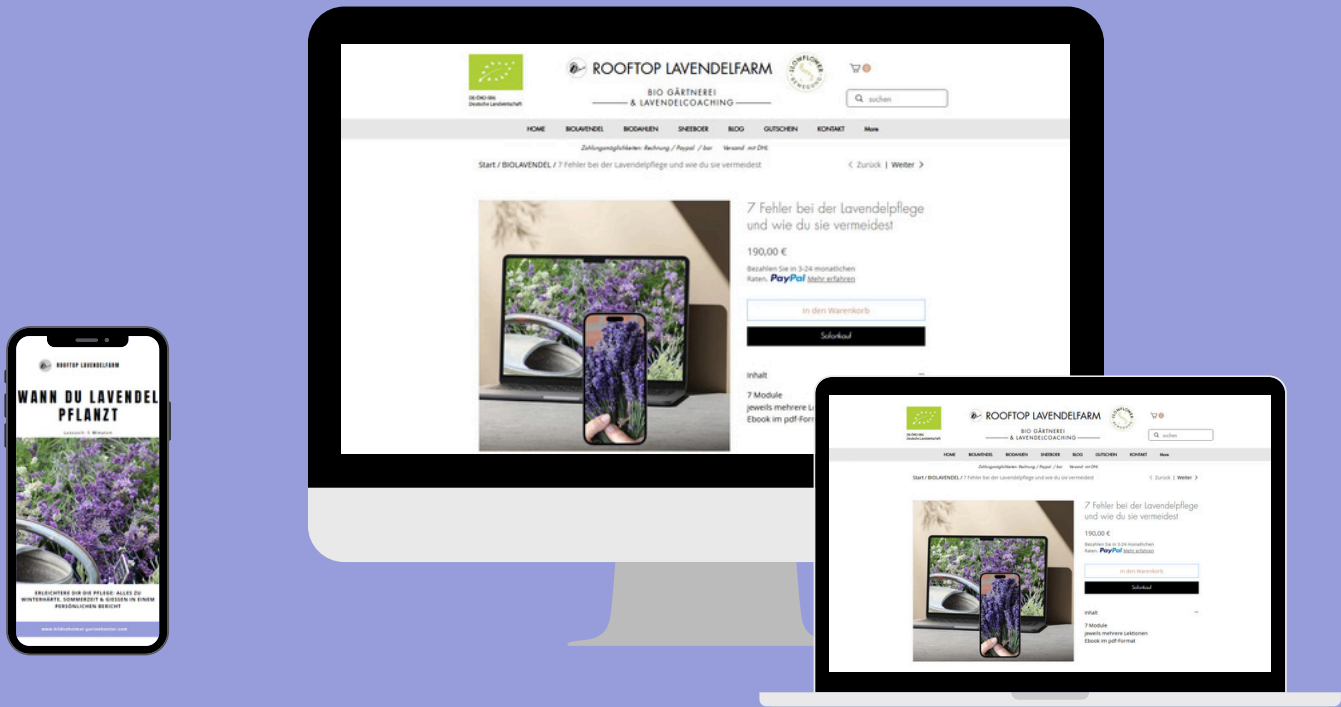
DE-ÖKO-006
Deutsche Landwirtschaft

ROOFTOP LAVENDELFARM
BIO GÄRTNEREI
& LAVENDELCOACHING

SLOWFLOWER BEWEGUNG

suchen

HOME BIOLAVENDEL BIODAHLIEN SNEEBOER BLOG GUTSCHEIN KONTAKT More

Zahlungsmöglichkeiten: Rechnung / Paypal / bar Versand mit DHL

Start / BIOLAVENDEL / 7 Fehler bei der Lavendelpflege und wie du sie vermeidest

< Zurück | Weiter >

7 Fehler bei der Lavendelpflege und wie du sie vermeidest

190,00 €

Bezahlen Sie in 3-24 monatlichen Raten. PayPal Mehr erfahren

In den Warenkorb

Sofortkauf

Inhalt

7 Module
jeweils mehrere Lektionen
Ebook im pdf-Format

ROOFTOP LAVENDELFARM

WANN DU LAVENDEL PFLANZT

Lesezeit: 5 Minuten

ERLEICHTERE DIR DIE PFLEGE: ALLES ZU WINTERHÄRTE, SOMMERZEIT & GIESSEN IN EINEM PERSÖNLICHEN BERICHT

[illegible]